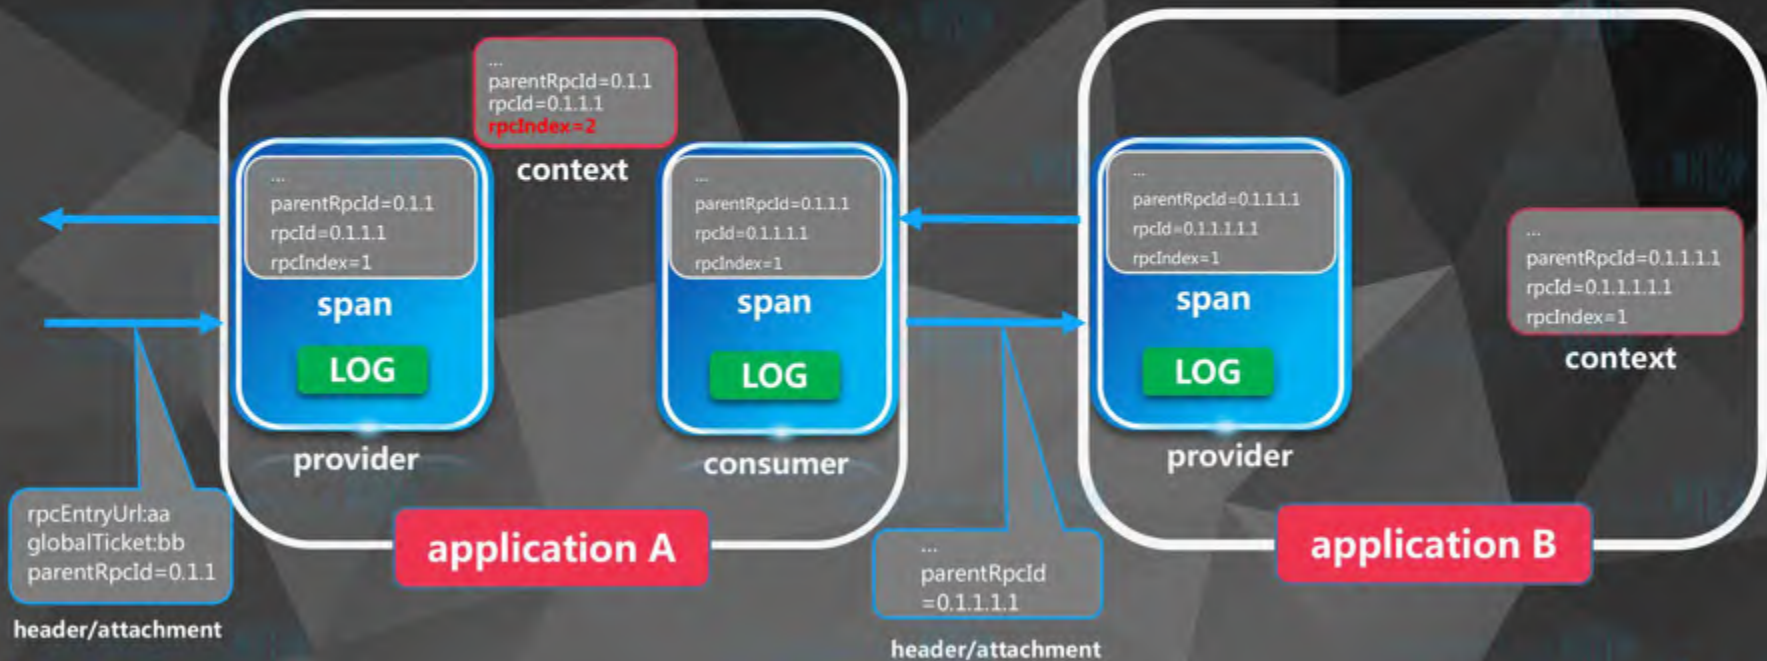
...
parentRpcId=0.1.1
rpcId=0.1.1.1
rpcIndex=2

context

...
parentRpcId=0.1.1
rpcId=0.1.1.1
rpcIndex=1

span

LOG

provider

...
parentRpcId=0.1.1.1
rpcId=0.1.1.1.1
rpcIndex=1

span

LOG

consumer

...
parentRpcId=0.1.1.1.1
rpcId=0.1.1.1.1.1
rpcIndex=1

span

LOG

provider

...
parentRpcId=0.1.1.1.1
rpcId=0.1.1.1.1.1
rpcIndex=1

context

rpcEntryUrl:aa
globalTicket:bb
parentRpcId=0.1.1

header/attachment

application A

...
parentRpcId
=0.1.1.1.1

header/attachment

application B